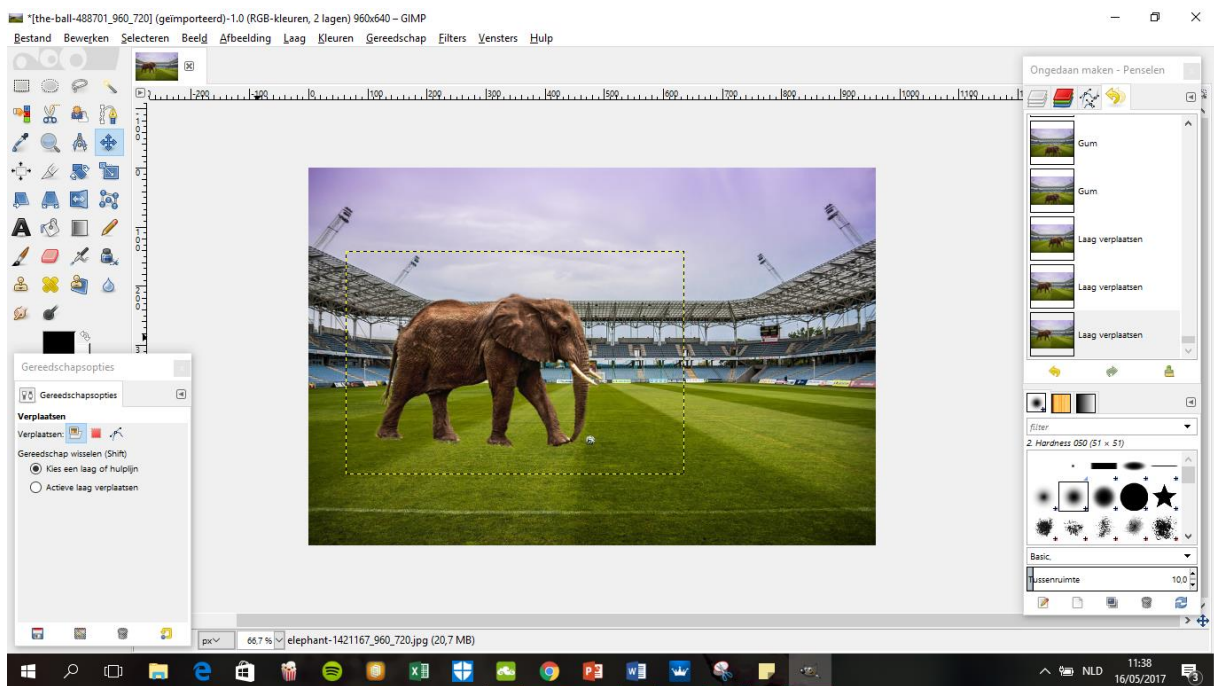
*[the-ball-488701_960_720] (geïmporteerd)-1.0 (RGB-kleuren, 2 lagen) 960x640 – GIMP

Bestand Bewerken Selecteren Beeld Afbeelding Laag Kleuren Gereedschap Filters Vensters Hulp

Ongedaan maken - Penselen

Gum
Gum
Laag verplaatsen
Laag verplaatsen
Laag verplaatsen

filter
2. Hardness 050 (51 × 51)

Basic.
Tussenruimte 10,0

Gereedschapsopties
Gereedschapsopties
Verplaatsen
Verplaatsen:
Gereedschap wisselen (Shift)
Kies een laag of hulplijn
Actieve laag verplaatsen

px 66,7 % elephant-1421167_960_720.jpg (20,7 MB)

NLD 11:38 16/05/2017 3